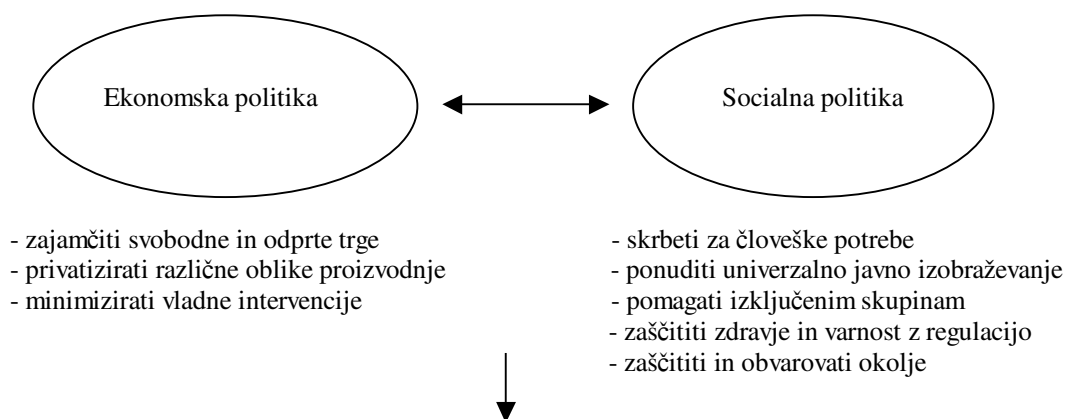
Ekonomska politika

Socialna politika

- zajamčiti svobodne in odprte trge
- privatizirati različne oblike proizvodnje
- minimizirati vladne intervencije

- skrbeti za človeške potrebe
- ponuditi univerzalno javno izobraževanje
- pomagati izključenim skupinam
- zaščititi zdravje in varnost z regulacijo
- zaščititi in obvarovati okolje